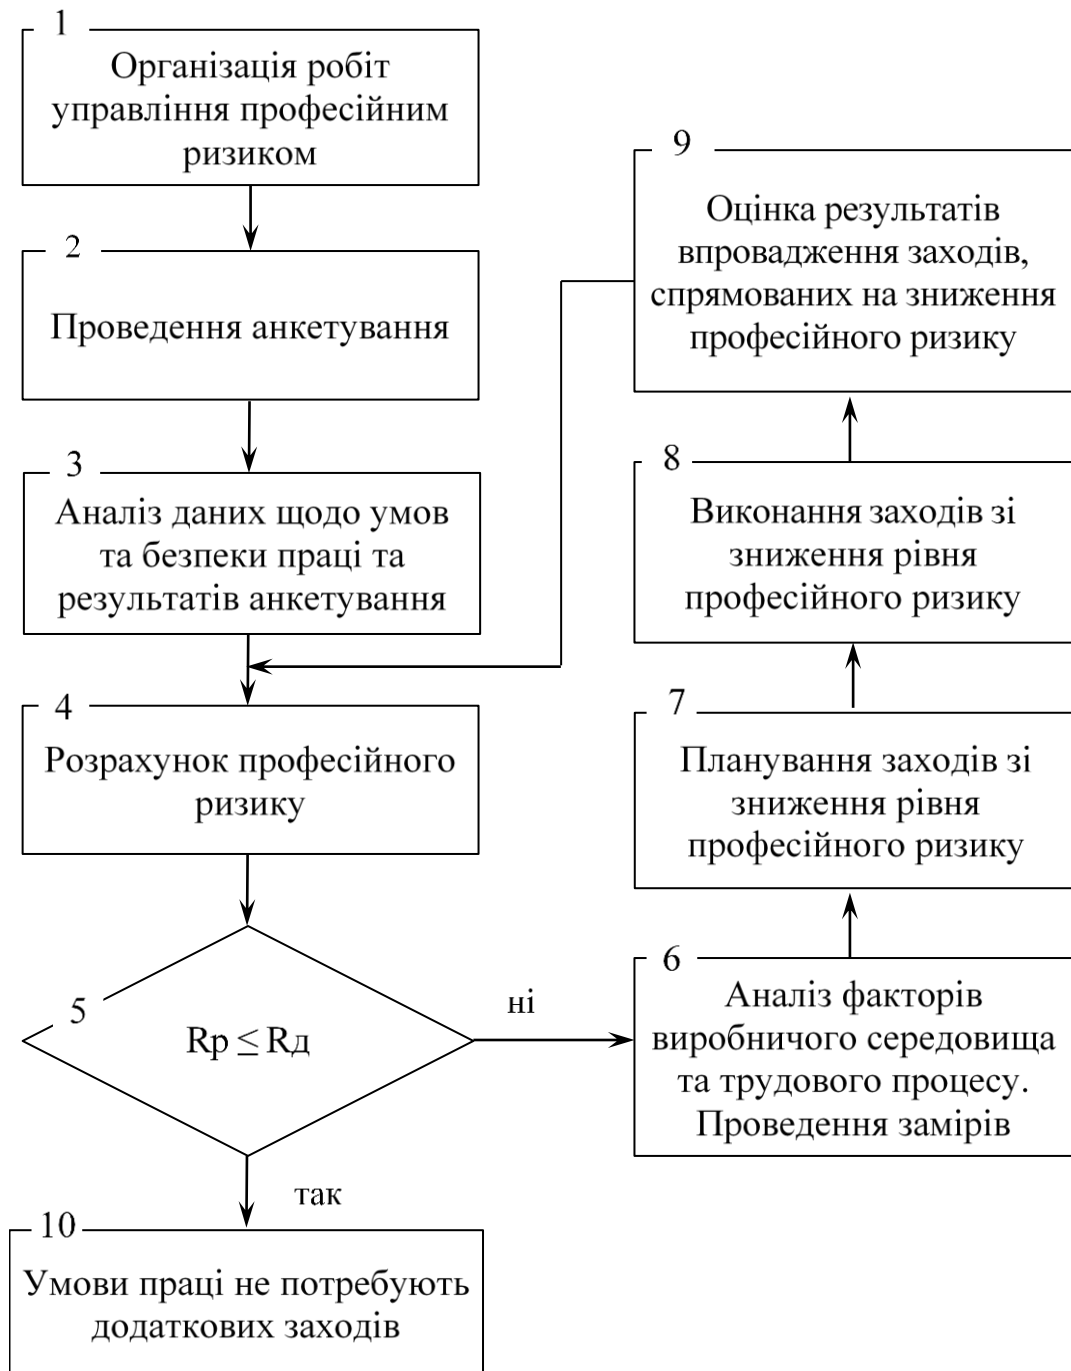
1
Організація робіт управління професійним ризиком

2
Проведення анкетування

3
Аналіз даних щодо умов та безпеки праці та результатів анкетування

4
Розрахунок професійного ризику

5
$R_р \leq R_д$

ні

так

10
Умови праці не потребують додаткових заходів

6
Аналіз факторів виробничого середовища та трудового процесу. Проведення замірів

7
Планування заходів зі зниження рівня професійного ризику

8
Виконання заходів зі зниження рівня професійного ризику

9
Оцінка результатів впровадження заходів, спрямованих на зниження професійного ризику